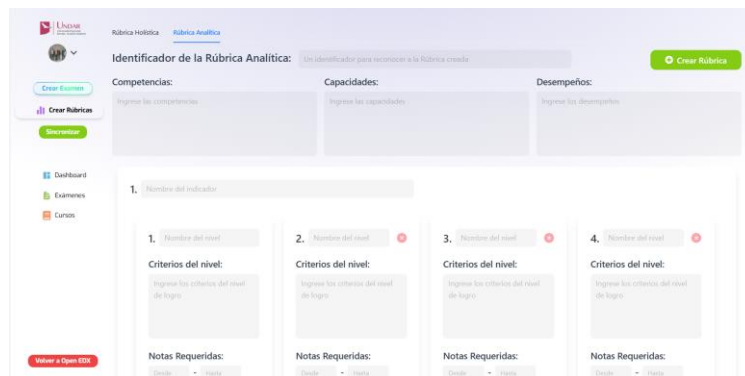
Unsaac
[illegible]

Crear Examen
Crear Rúbricas
Sincronizar

Dashboard
Exámenes
Cursos

Volver a Open EDX

Rúbrica Holística Rúbrica Analítica

Identificador de la Rúbrica Analítica: Un identificador para reconocer a la Rúbrica creada

Crear Rúbrica

Competencias:
Ingrese las competencias

Capacidades:
Ingrese las capacidades

Desempeños:
Ingrese los desempeños

1. Nombre del indicador

1. Nombre del nivel
Criterios del nivel:
Ingrese los criterios del nivel de logro
Notas Requeridas:
Desde - Hasta

2. Nombre del nivel
Criterios del nivel:
Ingrese los criterios del nivel de logro
Notas Requeridas:
Desde - Hasta

3. Nombre del nivel
Criterios del nivel:
Ingrese los criterios del nivel de logro
Notas Requeridas:
Desde - Hasta

4. Nombre del nivel
Criterios del nivel:
Ingrese los criterios del nivel de logro
Notas Requeridas:
Desde - Hasta